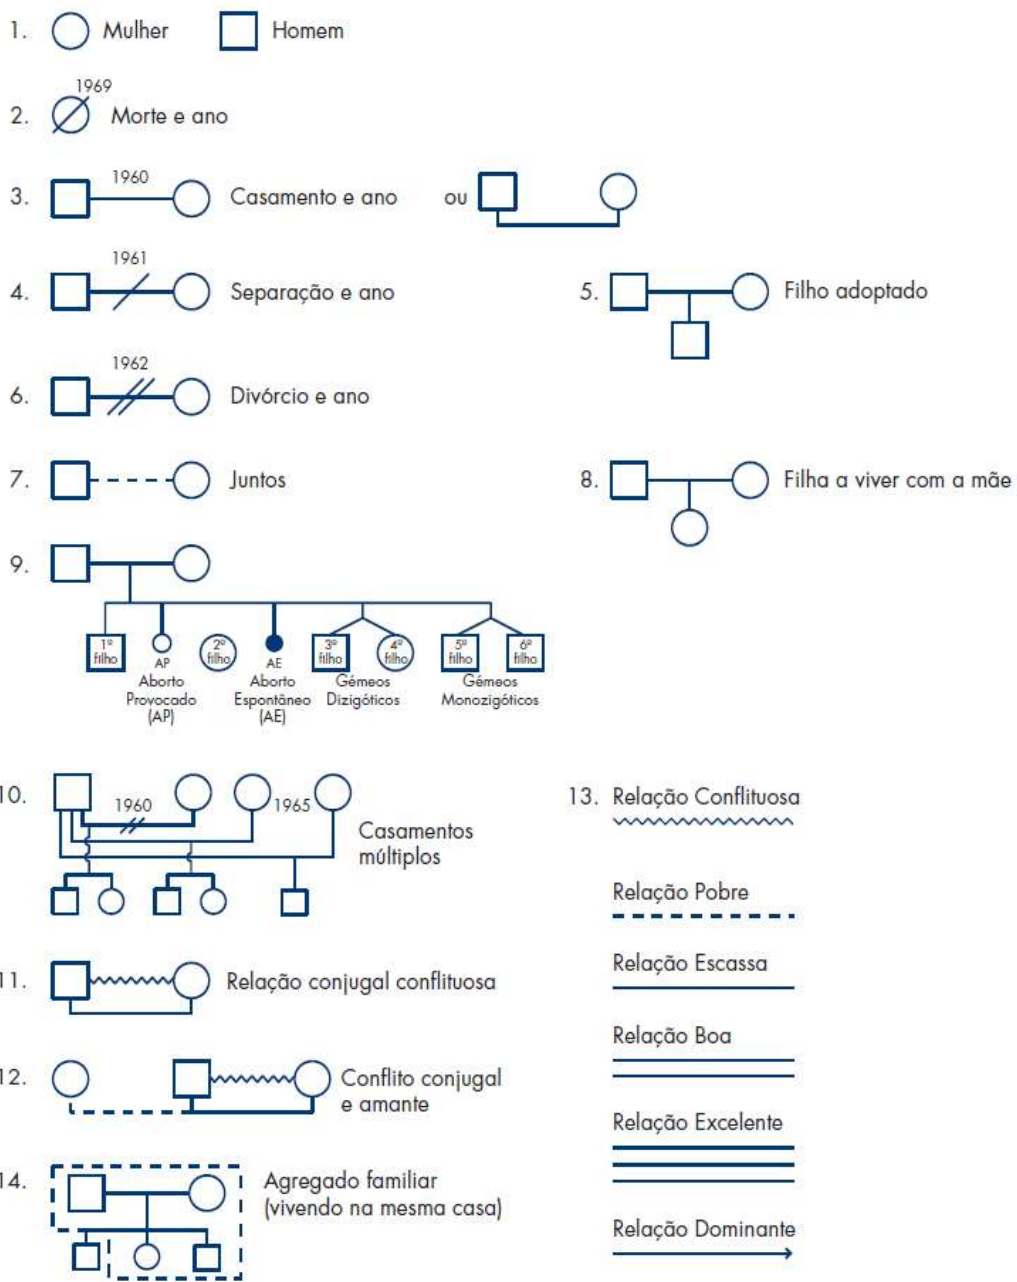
1. Mulher Homem

1969
2. Morte e ano

1960
3. Casamento e ano ou

1961
4. Separação e ano

5. Filho adoptado

1962
6. Divórcio e ano

7. Juntos

8. Filha a viver com a mãe

9.
1º filho
AP Aborto Provocado (AP)
2º filho
AE Aborto Espontâneo (AE)
3º filho
4º filho
Gémeos Dizigóticos
5º filho
6º filho
Gémeos Monozigóticos

10. 1960 1965 Casamentos múltiplos

11. Relação conjugal conflituosa

12. Conflito conjugal e amante

13. Relação Conflituosa

Relação Pobre

Relação Escassa

Relação Boa

Relação Excelente

Relação Dominante

14. Agregado familiar (vivendo na mesma casa)